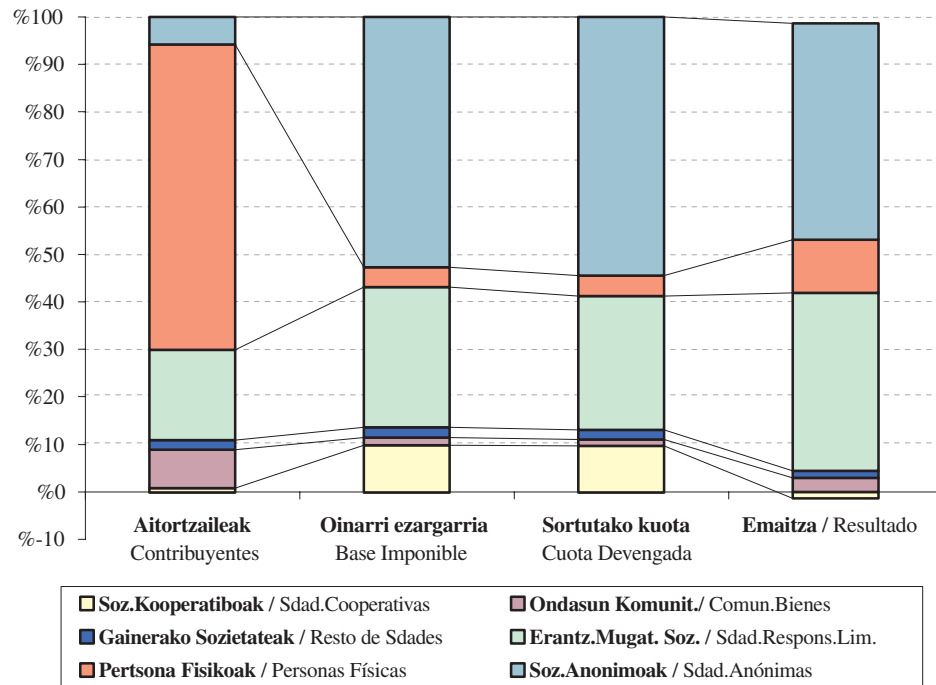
%100
%90
%80
%70
%60
%50
%40
%30
%20
%10
%0
%-10

**Aitortzaileak** Contribuyentes
**Oinarri ezargarria** Base Imponible
**Sortutako kuota** Cuota Devengada
**Emaitza** / Resultado

**Soz.Kooperatiboak /** Sdad.Cooperativas
**Ondasun Komunit./** Comun.Bienes
**Gainerako Sozietateak /** Resto de Sdades
**Erantz.Mugat. Soz. /** Sdad.Respons.Lim.
**Pertsona Fisikoak /** Personas Físicas
**Soz.Anonimoak /** Sdad.Anónimas